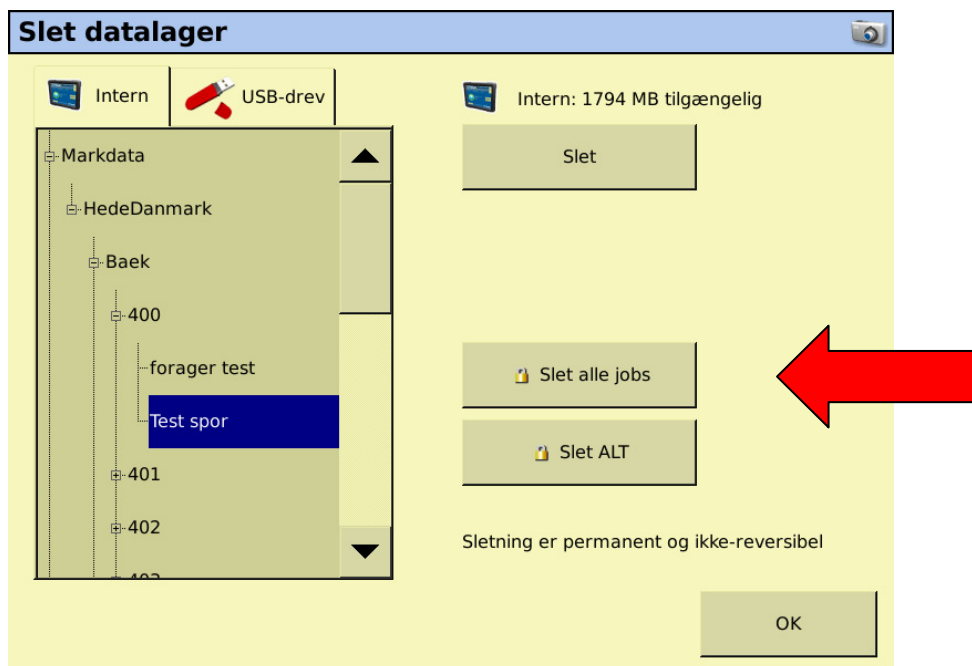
Slet datalager

Intern
USB-drev

Markdata
HedeDanmark
Baek
400
forager test
Test spor
401
402
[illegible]

Intern: 1794 MB tilgængelig

Slet

Slet alle jobs

Slet ALT

Sletning er permanent og ikke-reversibel

OK